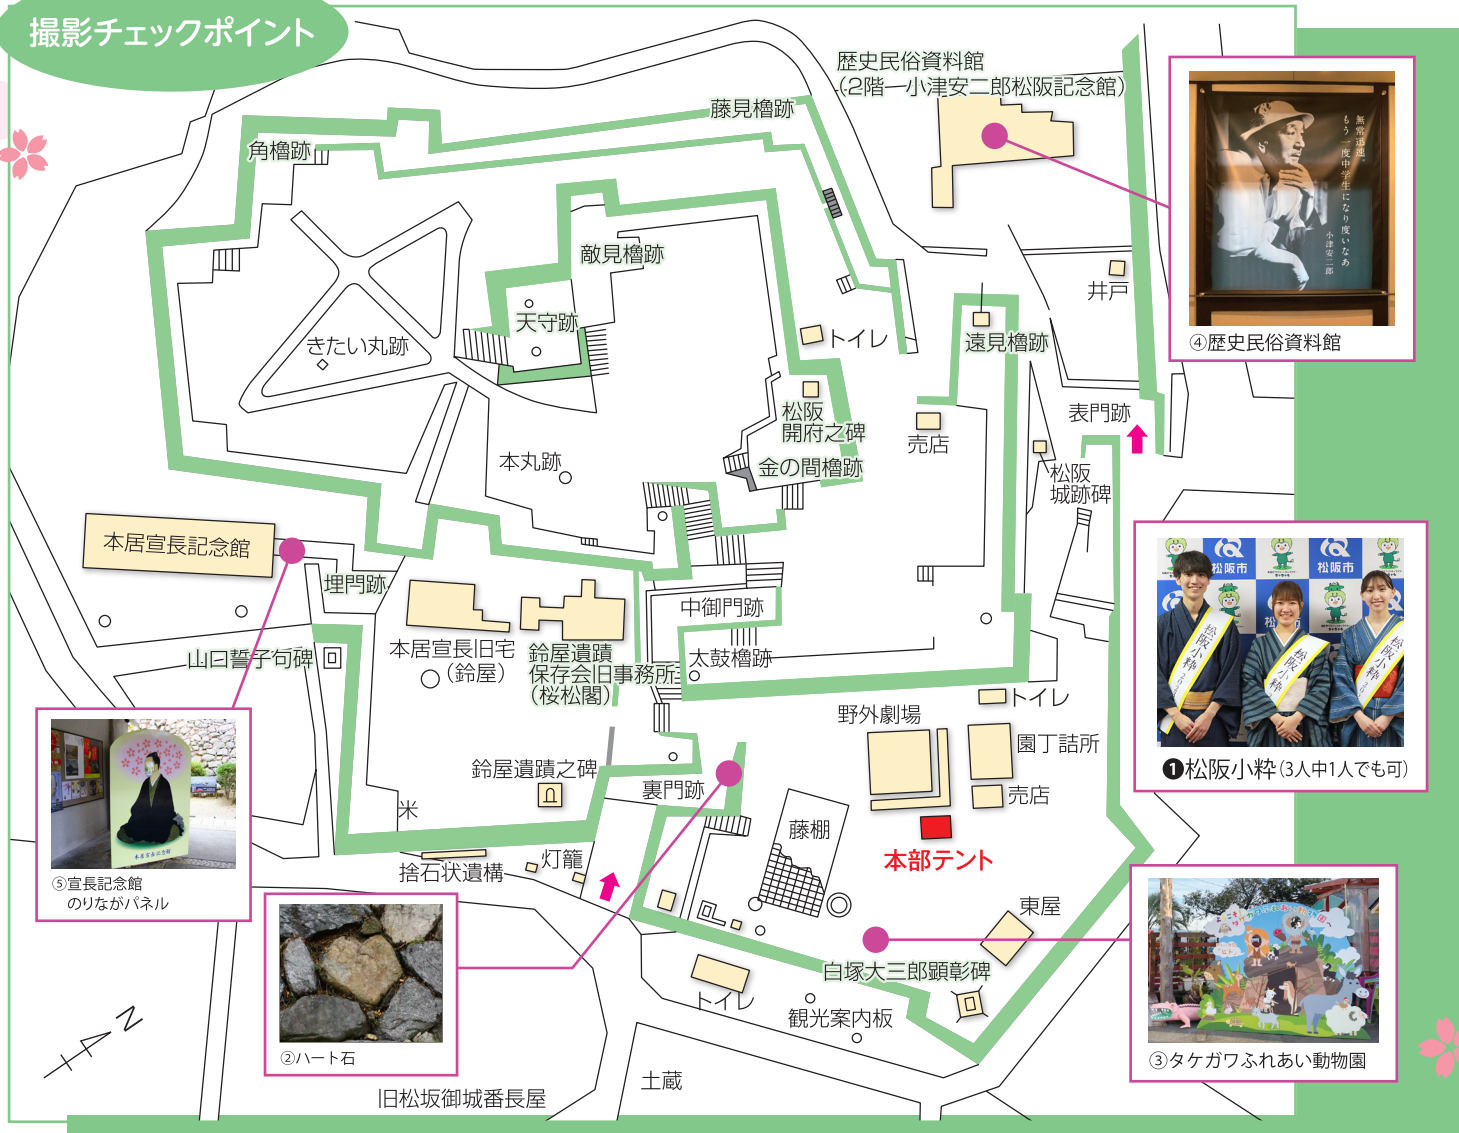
撮影チェックポイント

歴史民俗資料館
（2階一小津安二郎松阪記念館）

藤見櫓跡

角櫓跡

敵見櫓跡

天守跡

きたい丸跡

トイレ

井戸

遠見櫓跡

無常迅速。もう一度中学生になり度いなあ
小津安二郎

④歴史民俗資料館

表門跡

松阪
開府之碑

売店

本丸跡

金の間櫓跡

松阪
城跡碑

本居宣長記念館

埋門跡

中御門跡

松阪市

松阪市

❶松阪小粋（3人中1人でも可）

山口誓子句碑

本居宣長旧宅
（鈴屋）

鈴屋遺蹟
保存会旧事務所
（桜松閣）

太鼓櫓跡

トイレ

野外劇場

園丁詰所

鈴屋遺蹟之碑

裏門跡

売店

米

藤棚

本部テント

捨石状遺構

灯籠

東屋

⑤宣長記念館
のりながパネル

白塚大三郎顕彰碑

トイレ

観光案内板

②ハート石

③タケガワふれあい動物園

土蔵

旧松坂御城番長屋

N